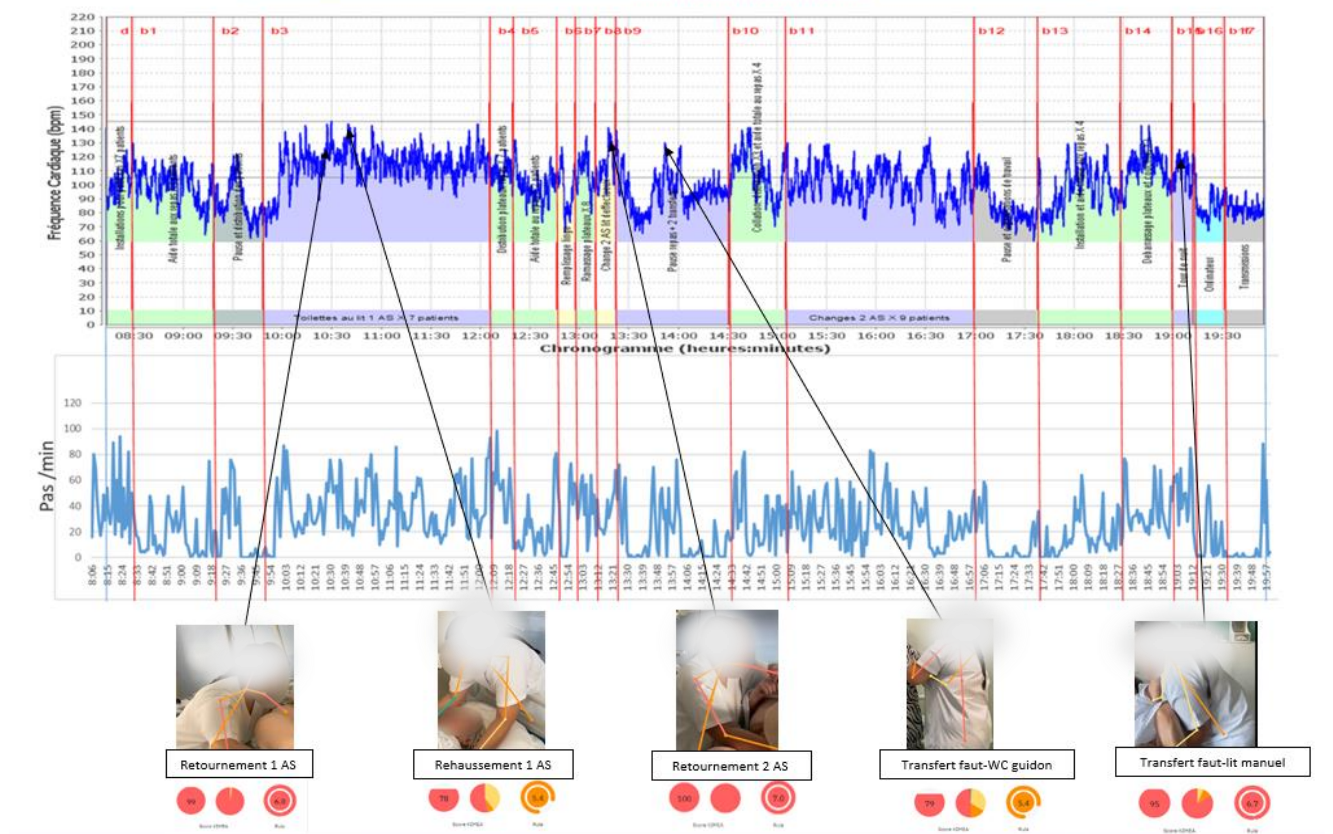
220
210
200
190
180
170
160
150
140
130
120
110
100
90
80
70
60
50
40
30
20
10
0

Fréquence Cardiaque (bpm)

d b1 b2 b3 b4 b5 b6 b7 b8 b9 b10 b11 b12 b13 b14 b15 b16 b17

Installations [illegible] 17 patients
Aide totale aux repas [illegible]
Pause et distribution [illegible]
Distribution plateaux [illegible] patients
Aide totale au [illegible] patients
Remplissage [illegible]
Ramassage plateaux X 8
Change 2 AS lit et effec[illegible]
Pause repas + 2 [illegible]
Collation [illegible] et aide totale au repas X 4
Pause et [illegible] de travail
Installation et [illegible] au repas X 4
Debarrassage plateaux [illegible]
Tour de soir
Ordinateur
Transmissions

Toilettes au lit 1 AS X 7 patients
Changes 2 AS X 9 patients

08:30 09:00 09:30 10:00 10:30 11:00 11:30 12:00 12:30 13:00 13:30 14:00 14:30 15:00 15:30 16:00 16:30 17:00 17:30 18:00 18:30 19:00 19:30

Chronogramme (heures:minutes)

Pas /min

120
100
80
60
40
20
0

8:06 8:15 8:24 8:33 8:42 8:51 9:00 9:09 9:18 9:27 9:36 9:45 9:54 10:03 10:12 10:21 10:30 10:39 10:48 10:57 11:06 11:15 11:24 11:33 11:42 11:51 12:00 12:09 12:18 12:27 12:36 12:45 12:54 13:03 13:12 13:21 13:30 13:39 13:48 13:57 14:06 14:15 14:24 14:33 14:42 14:51 15:00 15:09 15:18 15:27 15:36 15:45 15:54 16:03 16:12 16:21 16:30 16:39 16:48 16:57 17:06 17:15 17:24 17:33 17:42 17:51 18:00 18:09 18:18 18:27 18:36 18:45 18:54 19:03 19:12 19:21 19:30 19:39 19:48 19:57

Retournement 1 AS
99 6.8
Score KIMEA Rula

Rehaussement 1 AS
78 5.4
Score KIMEA Rula

Retournement 2 AS
100 7.0
Score KIMEA Rula

Transfert faut-WC guidon
79 5.4
Score KIMEA Rula

Transfert faut-lit manuel
95 6.7
Score KIMEA Rula